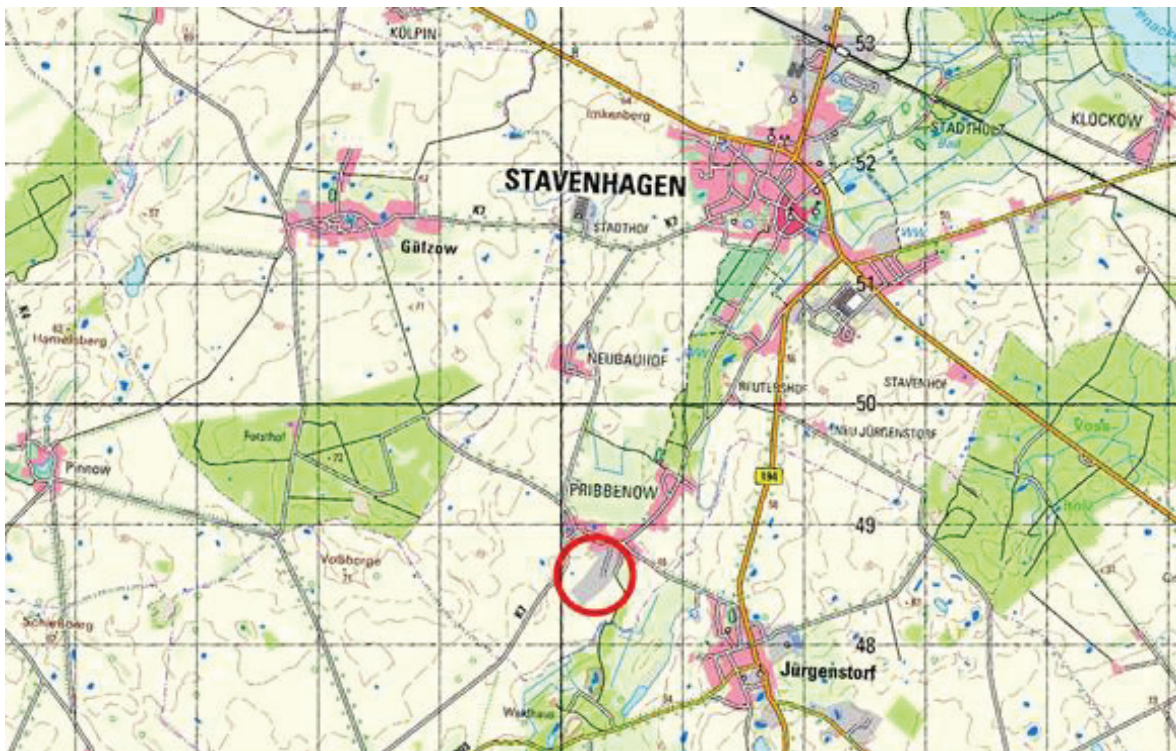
KOLPIN
53
Imkenberg
STADTHOF
KLOCKOW
52
STAVENHAGEN
K7
STADTHOF
K7
Gülzow
51
Hamelsberg
NEUBAUHOF
REUTERSHOF
STAVENHOF
50
NEU JÜRGENSTORF
Forsthof
72
Pinnow
194
PRIBBENOW
49
Voßberge
K3
Schierberg
48
Jürgenstorf
Warthaus